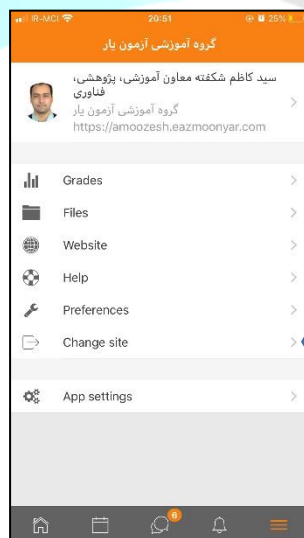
IR-MCI 20:51 25%

گروه آموزشی آزمون یار

سید کاظم شکفته معاون آموزشی، پژوهشی، فناوری
گروه آموزشی آزمون یار
https://amoozesh.eazmoonyar.com

Grades
Files
Website
Help
Preferences
Change site

App settings

6